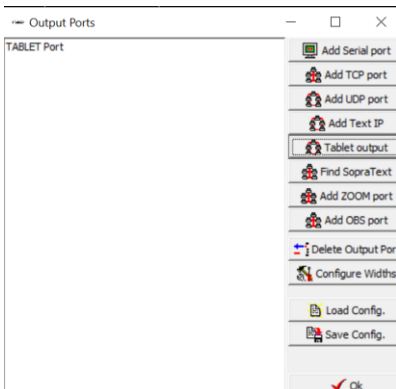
Output Ports

TABLET Port

Add Serial port
Add TCP port
Add UDP port
Add Text IP
Tablet output
Find SopraText
Add ZOOM port
Add OBS port
Delete Output Por
Configure Widths
Load Config.
Save Config.
Ok